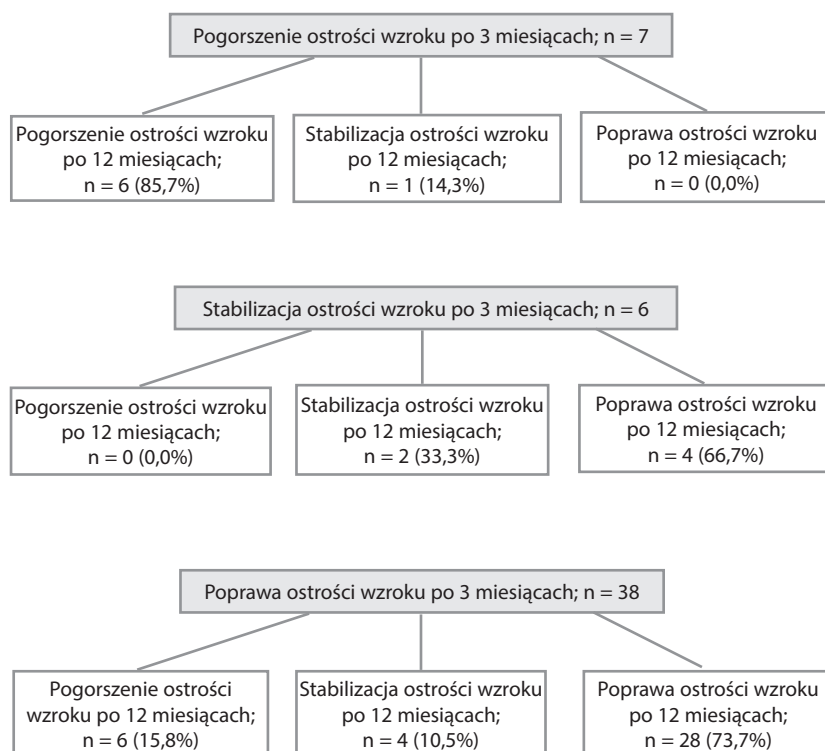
Pogorszenie ostrości wzroku po 3 miesiącach; n = 7

Pogorszenie ostrości wzroku po 12 miesiącach; n = 6 (85,7%)

Stabilizacja ostrości wzroku po 12 miesiącach; n = 1 (14,3%)

Poprawa ostrości wzroku po 12 miesiącach; n = 0 (0,0%)

Stabilizacja ostrości wzroku po 3 miesiącach; n = 6

Pogorszenie ostrości wzroku po 12 miesiącach; n = 0 (0,0%)

Stabilizacja ostrości wzroku po 12 miesiącach; n = 2 (33,3%)

Poprawa ostrości wzroku po 12 miesiącach; n = 4 (66,7%)

Poprawa ostrości wzroku po 3 miesiącach; n = 38

Pogorszenie ostrości wzroku po 12 miesiącach; n = 6 (15,8%)

Stabilizacja ostrości wzroku po 12 miesiącach; n = 4 (10,5%)

Poprawa ostrości wzroku po 12 miesiącach; n = 28 (73,7%)